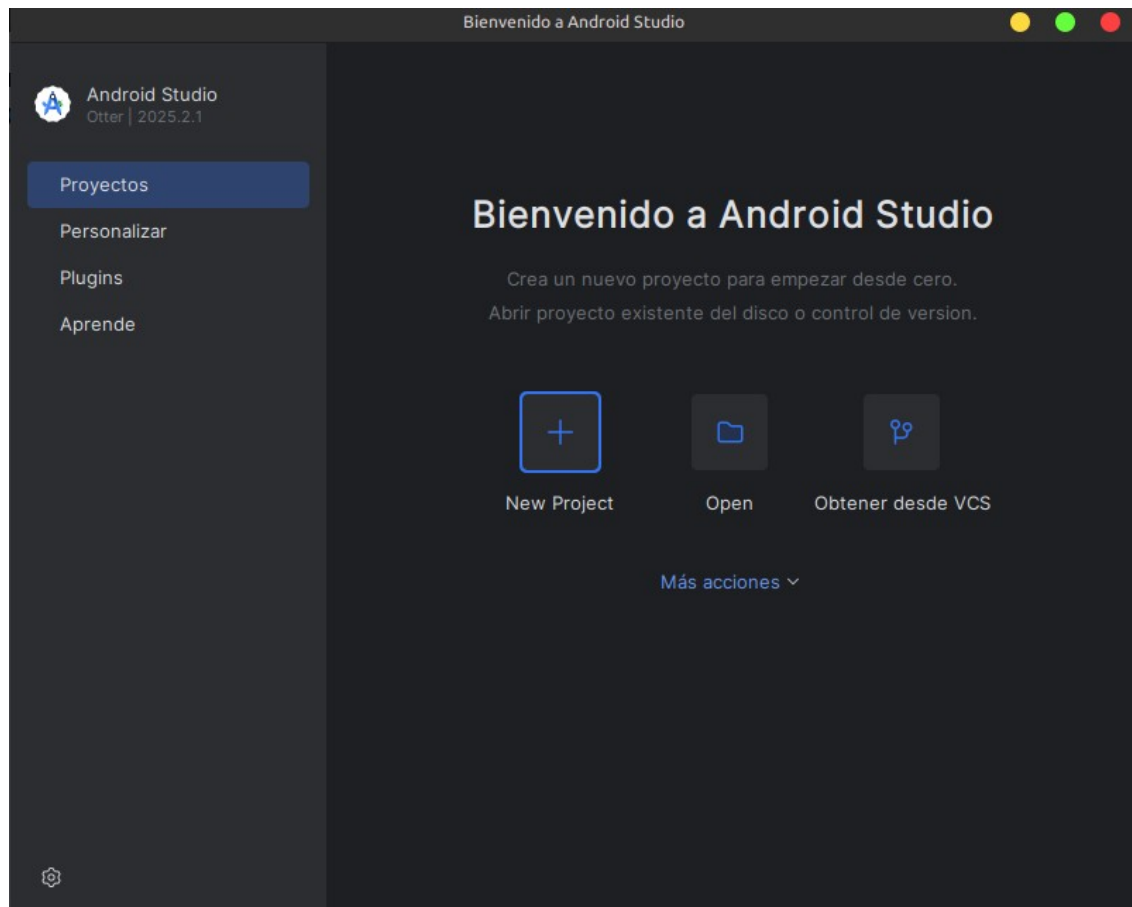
Bienvenido a Android Studio

Android Studio
Otter | 2025.2.1

Proyectos
Personalizar
Plugins
Aprende

Bienvenido a Android Studio

Crea un nuevo proyecto para empezar desde cero.
Abrir proyecto existente del disco o control de version.

New Project
Open
Obtener desde VCS

Más acciones